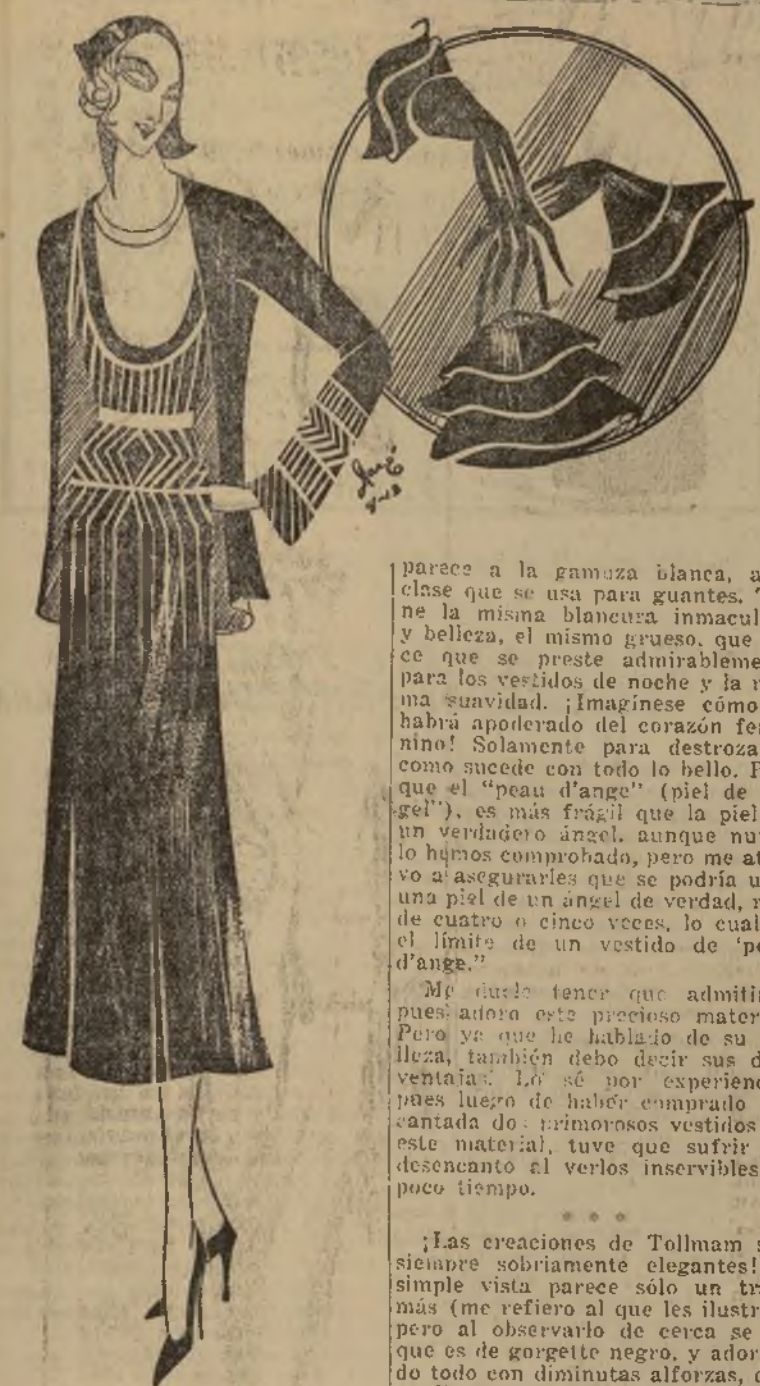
parece a la gamuza blanca, a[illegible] clase que se usa para guantes. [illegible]ne la misma blancura inmacul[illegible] y belleza, el mismo grueso, que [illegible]ce que se preste admirableme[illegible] para los vestidos de noche y la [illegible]ma suavidad. ¡Imagínese cómo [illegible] habrá apoderado del corazón fe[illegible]nino! Solamente para destroza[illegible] como sucede con todo lo bello. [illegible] que el "peau d'ange" (piel de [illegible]gel"), es más frágil que la piel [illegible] un verdadero ángel, aunque nu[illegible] lo hemos comprobado, pero me at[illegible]vo a asegurarles que se podría u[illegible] una piel de un ángel de verdad, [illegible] de cuatro o cinco veces, lo cual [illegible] el límite de un vestido de "pe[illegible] d'ange."

Me duele tener que admiti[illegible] pues adoro este precioso mater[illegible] Pero ya que he hablado de su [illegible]lleza, también debo decir sus d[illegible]ventajas. Lo sé por experienc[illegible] pues luego de haber comprado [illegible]cantada dos primorosos vestidos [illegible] este material, tuve que sufrir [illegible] desencanto al verlos inservibles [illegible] poco tiempo.

* * *

¡Las creaciones de Tollmam s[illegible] siempre sobriamente elegantes! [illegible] simple vista parece sólo un tr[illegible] más (me refiero al que les ilustr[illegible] pero al observarlo de cerca se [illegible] que es de gorgette negro, y ador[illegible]do todo con diminutas alforzas, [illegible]